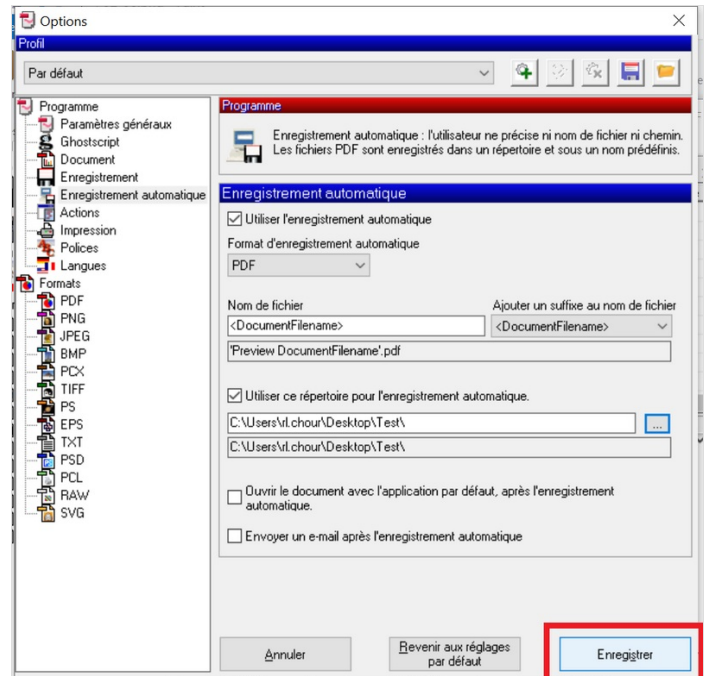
Options

Profil

Par défaut

Programme
Paramètres généraux
Ghostscript
Document
Enregistrement
Enregistrement automatique
Actions
Impression
Polices
Langues
Formats
PDF
PNG
JPEG
BMP
PCX
TIFF
PS
EPS
TXT
PSD
PCL
RAW
SVG

Programme

Enregistrement automatique : l'utilisateur ne précise ni nom de fichier ni chemin. Les fichiers PDF sont enregistrés dans un répertoire et sous un nom prédéfinis.

Enregistrement automatique

Utiliser l'enregistrement automatique

Format d'enregistrement automatique

PDF

Nom de fichier

<DocumentFilename>

Ajouter un suffixe au nom de fichier

<DocumentFilename>

'Preview DocumentFilename'.pdf

Utiliser ce répertoire pour l'enregistrement automatique.

C:\Users\rl.chour\Desktop\Test\

...

C:\Users\rl.chour\Desktop\Test\

Ouvrir le document avec l'application par défaut, après l'enregistrement automatique.

Envoyer un e-mail après l'enregistrement automatique

Annuler

Revenir aux réglages par défaut

Enregistrer